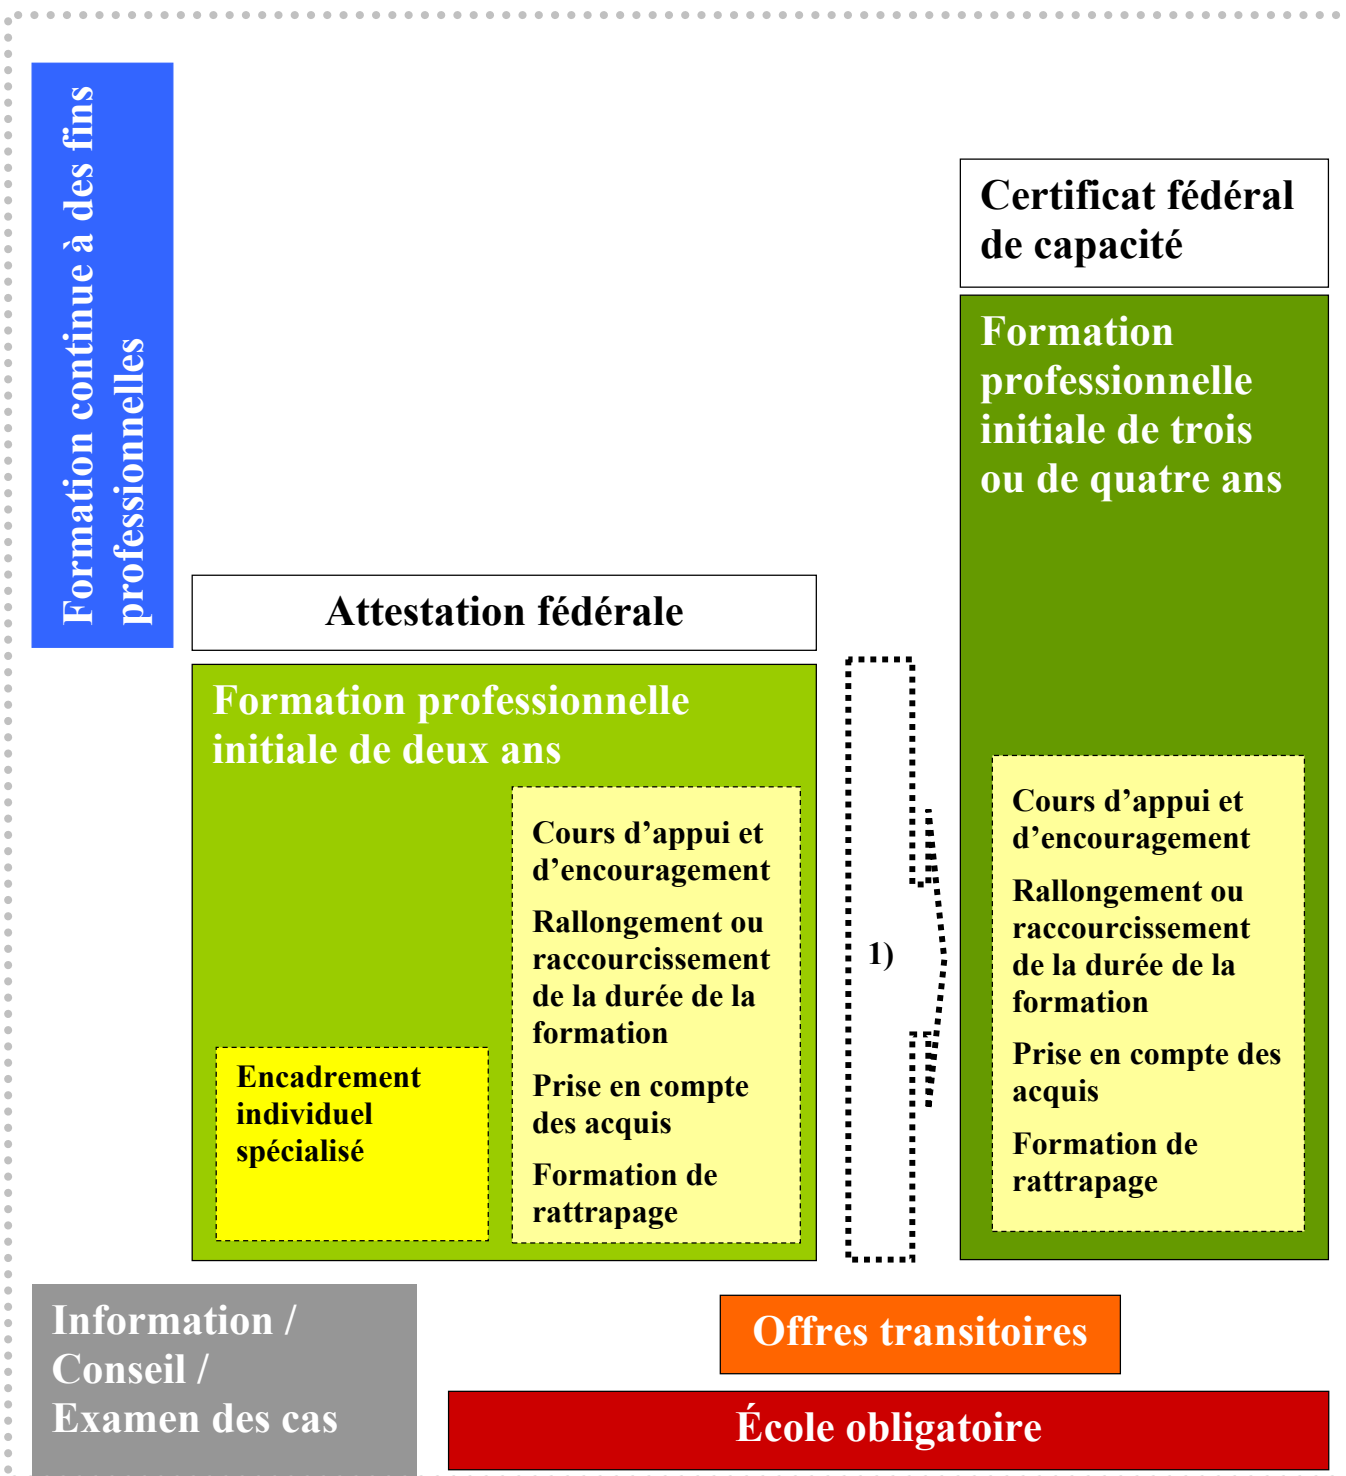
Formation continue à des fins professionnelles

Certificat fédéral de capacité

Formation professionnelle initiale de trois ou de quatre ans

Attestation fédérale

Formation professionnelle initiale de deux ans

Cours d’appui et d’encouragement

Rallongement ou raccourcissement de la durée de la formation

Prise en compte des acquis

Formation de rattrapage

Encadrement individuel spécialisé

1)

Cours d’appui et d’encouragement

Rallongement ou raccourcissement de la durée de la formation

Prise en compte des acquis

Formation de rattrapage

Information / Conseil / Examen des cas

Offres transitoires

École obligatoire